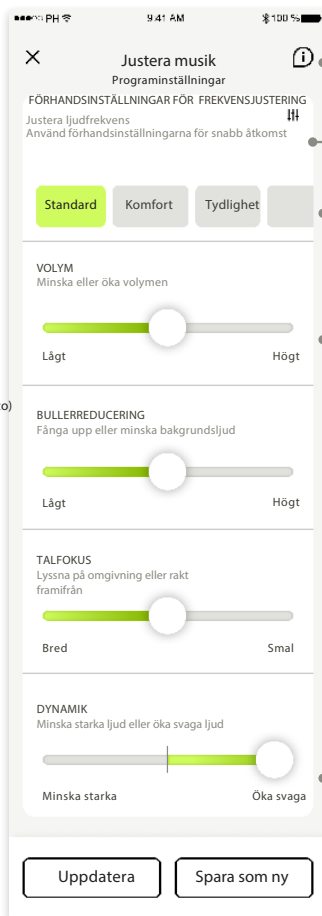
PH 9:41 AM 100 %

Justera musik
Programinställningar

FÖRHANDSINSTÄLLNINGAR FÖR FREKVENSJUSTERING
Justera ljudfrekvens
Använd förhandsinställningarna för snabb åtkomst

Standard
Komfort
Tydlighet

VOLYM
Minska eller öka volymen
Lågt
Högt

o)

BULLERREDUCERING
Fånga upp eller minska bakgrundsljud
Lågt
Högt

TALFOKUS
Lyssna på omgivning eller rakt framifrån
Bred
Smal

DYNAMIK
Minska starka ljud eller öka svaga ljud
Minska starka
Öka svaga

Uppdatera
Spara som ny